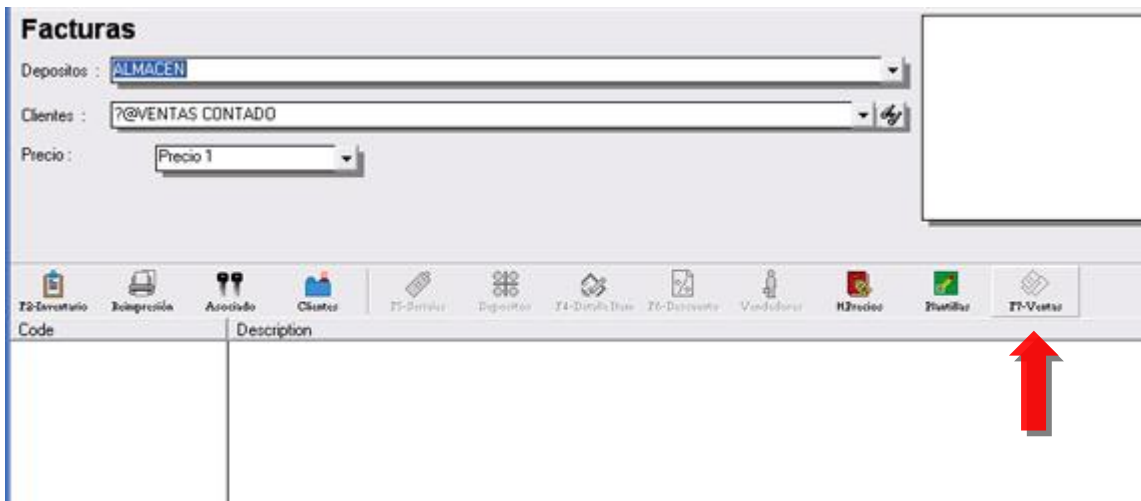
Facturas

Depositos : ALMACEN

Clientes : ?@VENTAS CONTADO

Precio : Precio 1

F2-Inventario Reimpresión Asociado Clientes F5-Detalles Depositos F4-Detalle Item F6-Descuento Vendedores H.Precios Plantillas F7-Ventas

| Code | Description |
|---|---|